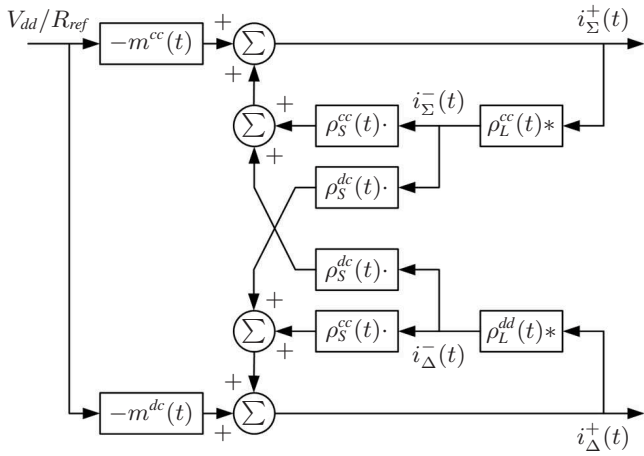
$V_{dd}/R_{ref}$

$-m^{cc}(t)$

$+$

$\sum$

$+$

$i_{\Sigma}^{+}(t)$

$+$

$\sum$

$+$

$\rho_S^{cc}(t)\cdot$

$i_{\Sigma}^{-}(t)$

$\rho_L^{cc}(t)*$

$\rho_S^{dc}(t)\cdot$

$\rho_S^{dc}(t)\cdot$

$+$

$\sum$

$+$

$\rho_S^{cc}(t)\cdot$

$i_{\Delta}^{-}(t)$

$\rho_L^{dd}(t)*$

$+$

$-m^{dc}(t)$

$\sum$

$+$

$i_{\Delta}^{+}(t)$